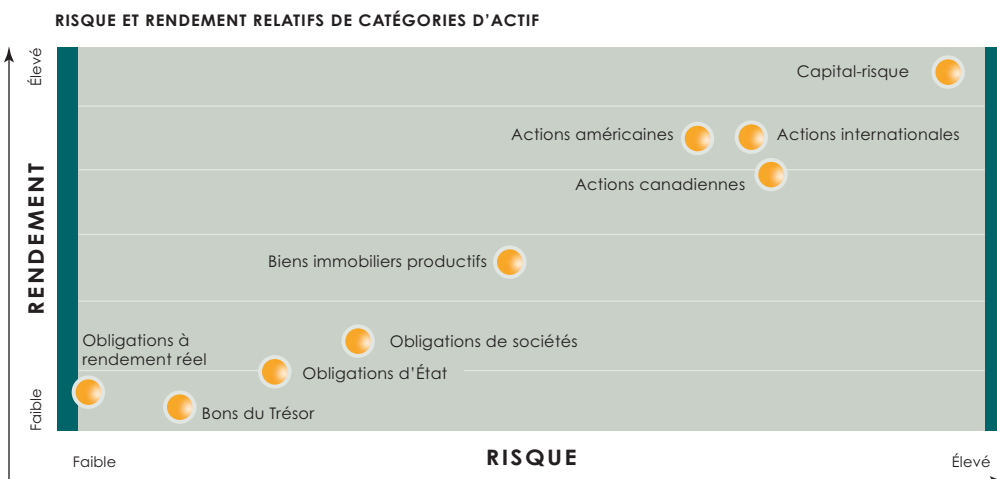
RISQUE ET RENDEMENT RELATIFS DE CATÉGORIES D'ACTIF

Élevé

RENDEMENT

Faible

Capital-risque

Actions américaines

Actions internationales

Actions canadiennes

Biens immobiliers productifs

Obligations à rendement réel

Obligations de sociétés

Obligations d'État

Bons du Trésor

Faible

RISQUE

Élevé